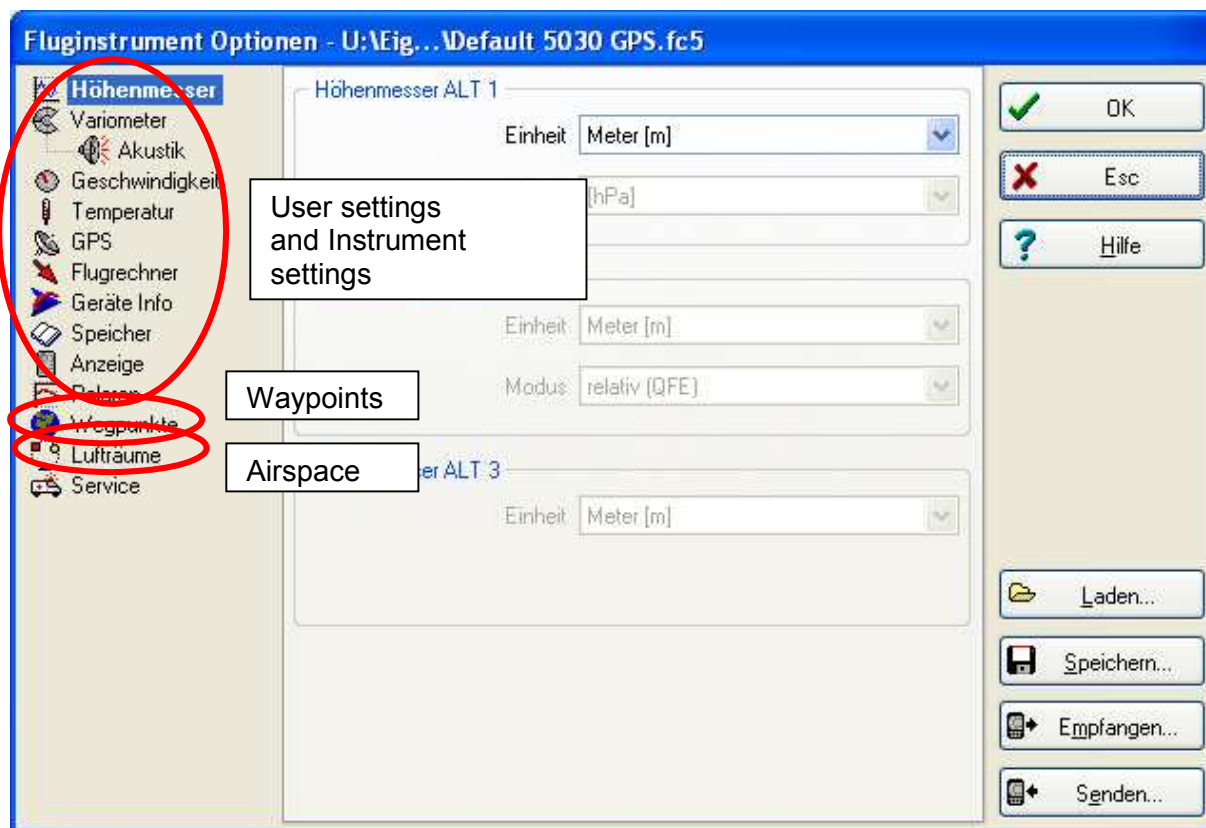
Fluginstrument Optionen - U:\Eig...\Default 5030 GPS.fc5

Höhenmesser
Variometer
Akustik
Geschwindigkeit
Temperatur
GPS
Flugrechner
Geräte Info
Speicher
Anzeige
Polaren
Wegpunkte
Lufträume
Service

User settings and Instrument settings

Waypoints

Airspace

Höhenmesser ALT 1
Einheit Meter [m]
[hPa]

Einheit Meter [m]
Modus relativ (QFE)

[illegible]er ALT 3
Einheit Meter [m]

OK
Esc
Hilfe
Laden...
Speichern...
Empfangen...
Senden...